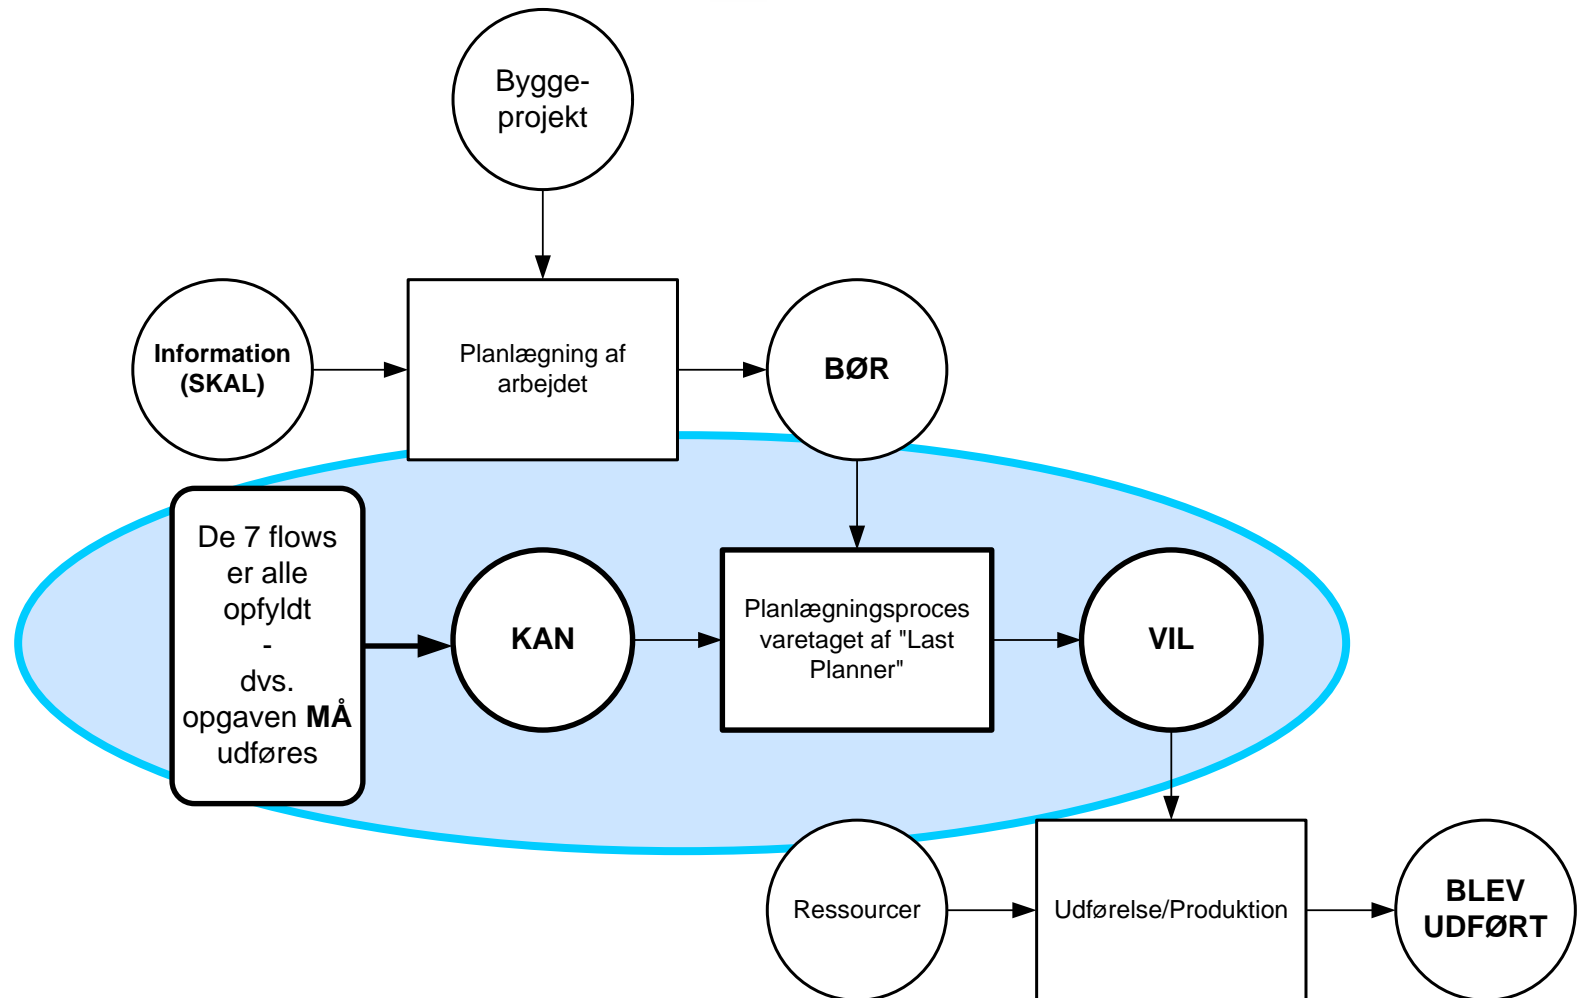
Bygge-
projekt

Information
(SKAL)

Planlægning af arbejdet

BØR

De 7 flows er alle opfyldt
-
dvs. opgaven **MÅ** udføres

KAN

Planlægningsproces varetaget af "Last Planner"

VIL

Ressourcer

Udførelse/Produktion

BLEV UDFØRT